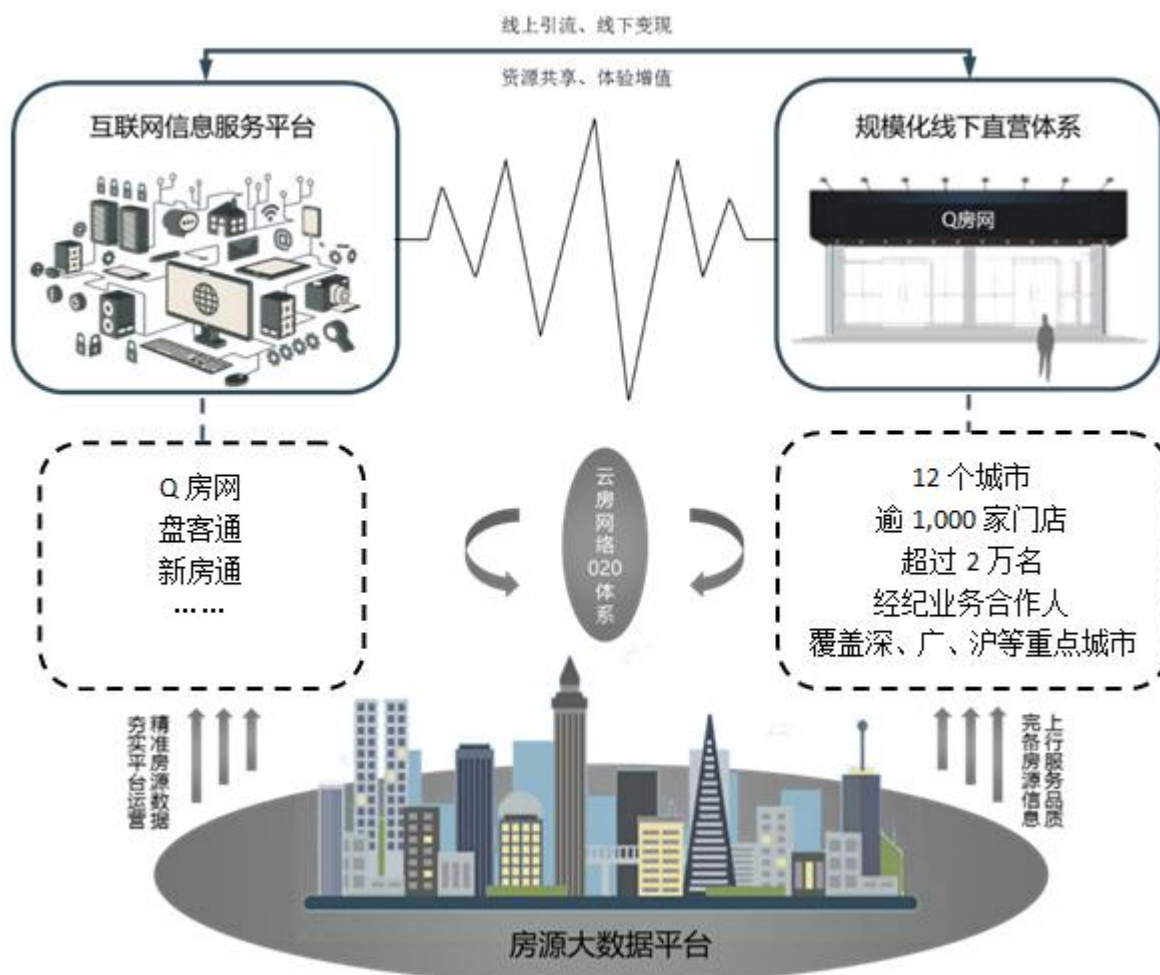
线上引流、线下变现

资源共享、体验增值

互联网信息服务平台

规模化线下直营体系

Q房网

Q 房网
盘客通
新房通
……

云房网络020体系

12 个城市
逾 1,000 家门店
超过 2 万名
经纪业务合作人
覆盖深、广、沪等重点城市

精准房源数据
充实平台运营

上行服务品质
完备房源信息

房源大数据平台